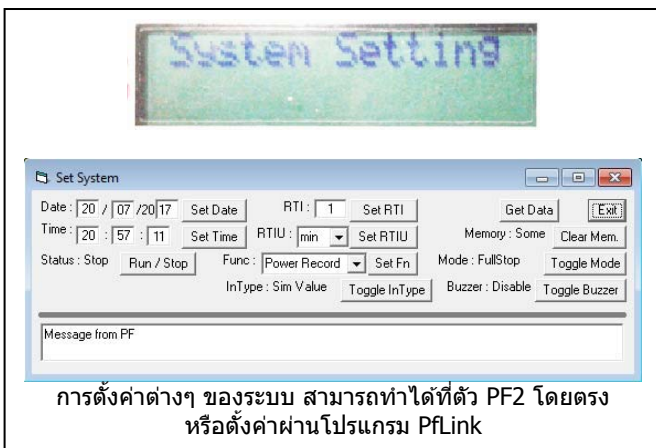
System Setting

Set System

Date : 20 / 07 /20 17 Set Date
Time : 20 : 57 : 11 Set Time
Status : Stop Run / Stop

RTI : 1 Set RTI
RTIU : min Set RTIU
Func : Power Record Set Fn
InType : Sim Value Toggle InType

Get Data Exit
Memory : Some Clear Mem.
Mode : FullStop Toggle Mode
Buzzer : Disable Toggle Buzzer

Message from PF

การตั้งค่าต่างๆ ของระบบ สามารถทำได้ที่ตัว PF2 โดยตรง หรือตั้งค่าผ่านโปรแกรม PfLink